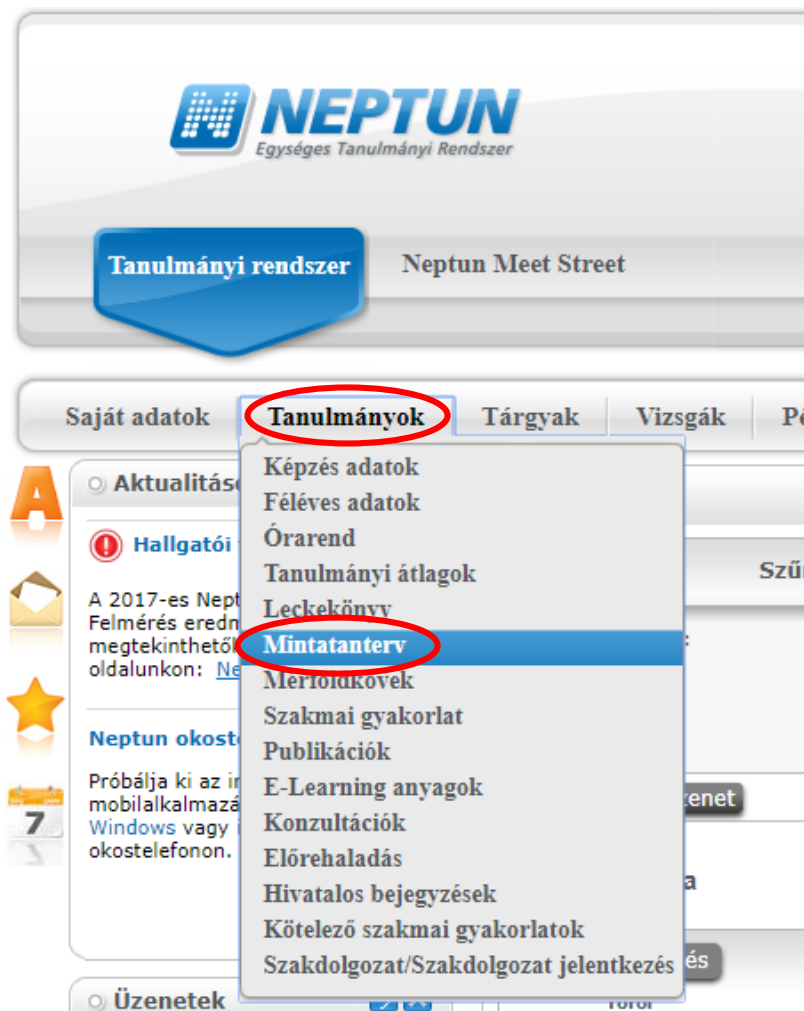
NEPTUN
Egységes Tanulmányi Rendszer

Tanulmányi rendszer
Neptun Meet Street

Saját adatok
Tanulmányok
Tárgyak
Vizsgák
Pé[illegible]

Aktualitáso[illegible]

Hallgatói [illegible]

A 2017-es Nept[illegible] Felmérés eredm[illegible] megtekinthető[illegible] oldalunkon: Ne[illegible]

Neptun okost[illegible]

Próbálja ki az i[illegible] mobilalkalmazá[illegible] Windows vagy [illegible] okostelefonon.

Üzenetek

Képzés adatok
Féléves adatok
Órarend
Tanulmányi átlagok
Leckekönyv
Mintatanterv
Mérföldkövek
Szakmai gyakorlat
Publikációk
E-Learning anyagok
Konzultációk
Előrehaladás
Hivatalos bejegyzések
Kötelező szakmai gyakorlatok
Szakdolgozat/Szakdolgozat jelentkezés

Szű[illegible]
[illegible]zenet
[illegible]a
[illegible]és
Töröl

7